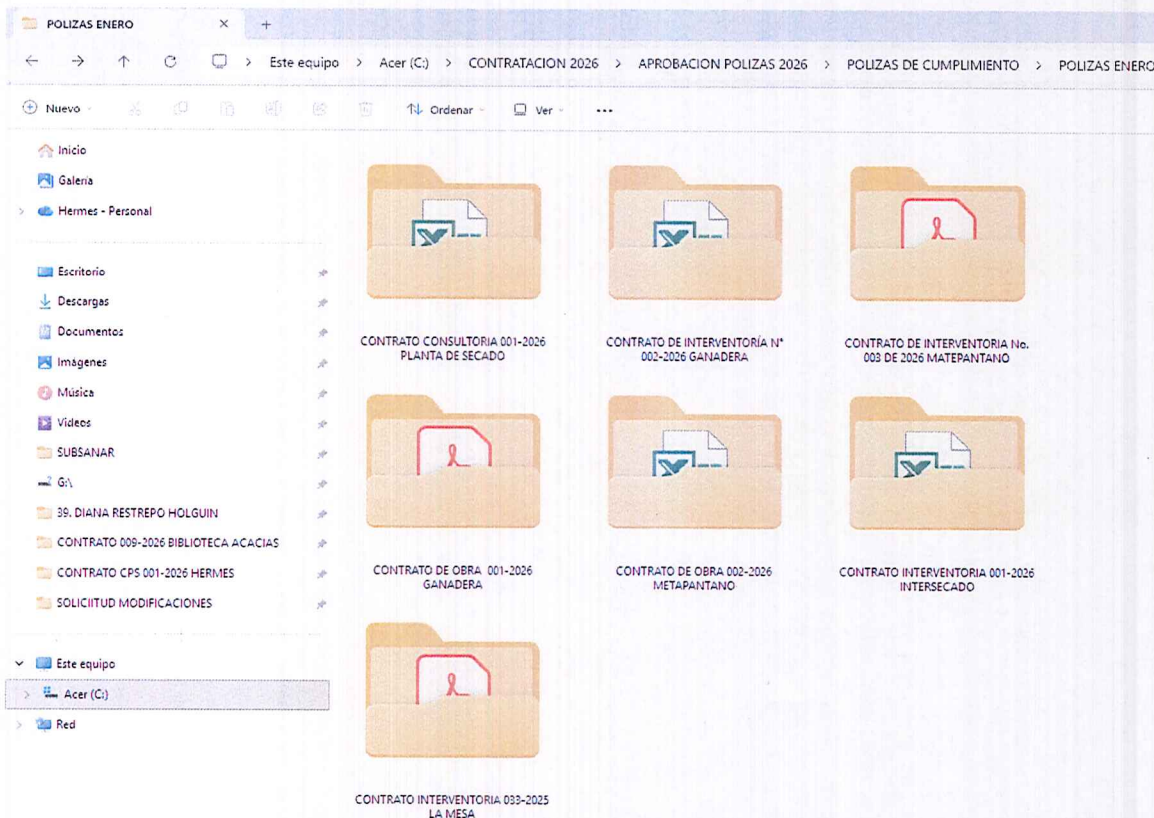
POLIZAS ENERO ×  +

Este equipo > Acer (C:) > CONTRATACION 2026 > APROBACION POLIZAS 2026 > POLIZAS DE CUMPLIMIENTO > POLIZAS ENERO

Nuevo  Ordenar  Ver  ...

Inicio
Galería
Hermes - Personal

Escritorio
Descargas
Documentos
Imágenes
Música
Videos
SUBSANAR
G:\
39. DIANA RESTREPO HOLGUIN
CONTRATO 009-2026 BIBLIOTECA ACACIAS
CONTRATO CPS 001-2026 HERMES
SOLICIITUD MODIFICACIONES

Este equipo
Acer (C:)
Red

CONTRATO CONSULTORIA 001-2026 PLANTA DE SECADO

CONTRATO DE INTERVENTORÍA N° 002-2026 GANADERA

CONTRATO DE INTERVENTORIA No. 003 DE 2026 MATEPANTANO

CONTRATO DE OBRA 001-2026 GANADERA

CONTRATO DE OBRA 002-2026 METAPANTANO

CONTRATO INTERVENTORIA 001-2026 INTERSECADO

CONTRATO INTERVENTORIA 033-2025 LA MESA